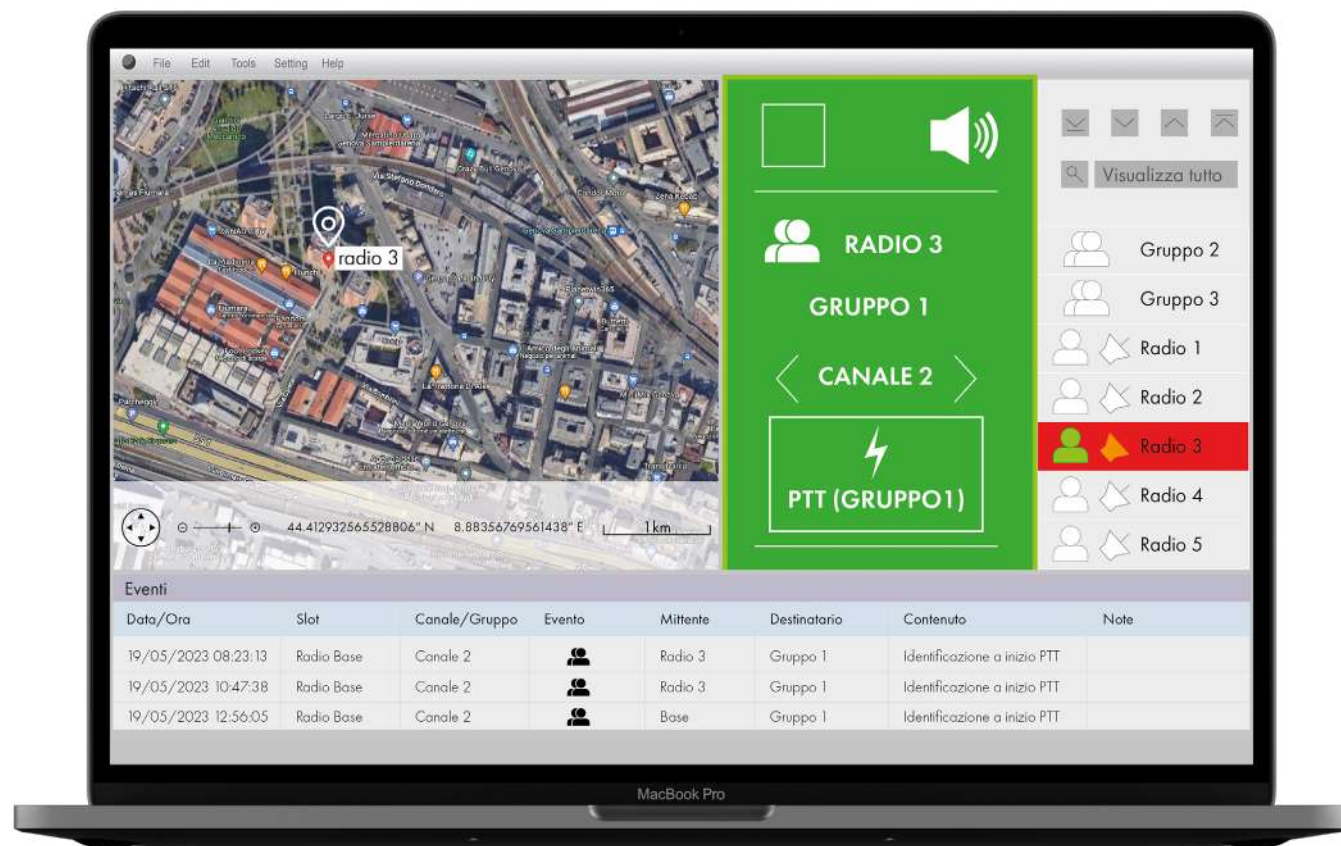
File Edit Tools Setting Help

radio 3

44.412932565528806° N 8.88356769561438° E 1km

RADIO 3

GRUPPO 1

CANALE 2

PTT (GRUPPO1)

Visualizza tutto

Gruppo 2
Gruppo 3
Radio 1
Radio 2
Radio 3
Radio 4
Radio 5

Eventi

| Data/Ora | Slot | Canale/Gruppo | Evento | Mittente | Destinatario | Contenuto | Note |
|---|---|---|---|---|---|---|---|
| 19/05/2023 08:23:13 | Radio Base | Canale 2 | | Radio 3 | Gruppo 1 | Identificazione a inizio PTT | |
| 19/05/2023 10:47:38 | Radio Base | Canale 2 | | Radio 3 | Gruppo 1 | Identificazione a inizio PTT | |
| 19/05/2023 12:56:05 | Radio Base | Canale 2 | | Base | Gruppo 1 | Identificazione a inizio PTT | |

MacBook Pro